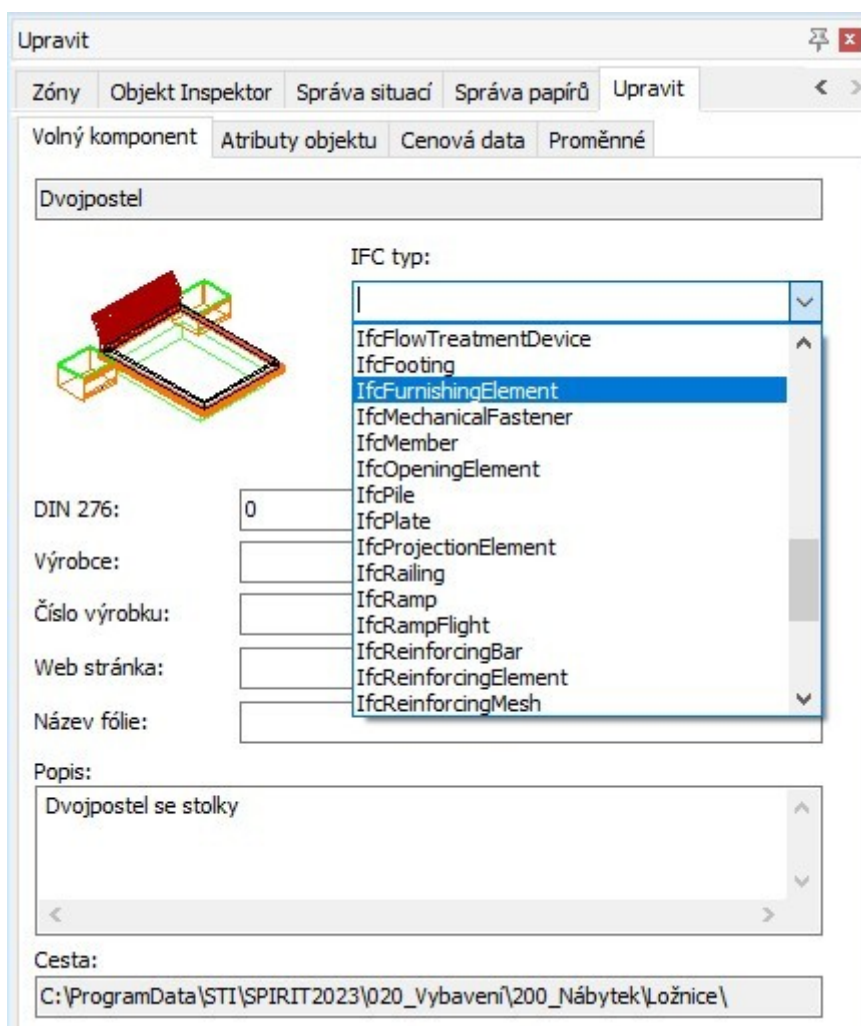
Upravit

Zóny | Objekt Inspektor | Správa situací | Správa papírů | Upravit

Volný komponent | Atributy objektu | Cenová data | Proměnné

Dvojpostel

IFC typ:

IfcFlowTreatmentDevice
IfcFooting
IfcFurnishingElement
IfcMechanicalFastener
IfcMember
IfcOpeningElement
IfcPile
IfcPlate
IfcProjectionElement
IfcRailing
IfcRamp
IfcRampFlight
IfcReinforcingBar
IfcReinforcingElement
IfcReinforcingMesh

DIN 276: 0

Výrobce:

Číslo výrobku:

Web stránka:

Název fólie:

Popis:

Dvojpostel se stolky

Cesta:

C:\ProgramData\STI\SPIRIT2023\020_Vybavení\200_Nábytek\Ložnice\